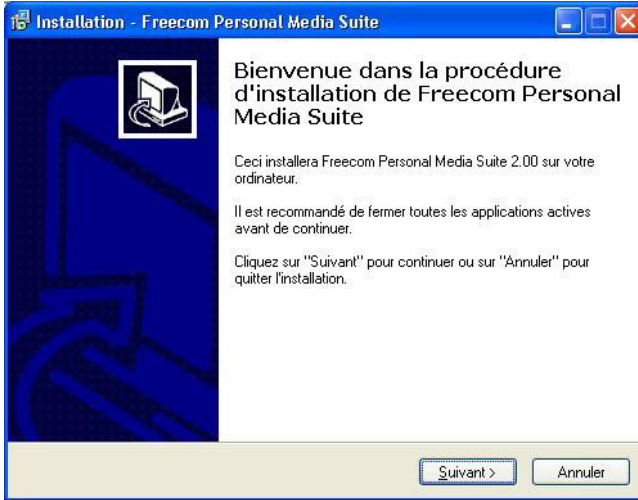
Installation - Freecom Personal Media Suite

Bienvenue dans la procédure d'installation de Freecom Personal Media Suite

Ceci installera Freecom Personal Media Suite 2.00 sur votre ordinateur.

Il est recommandé de fermer toutes les applications actives avant de continuer.

Cliquez sur "Suivant" pour continuer ou sur "Annuler" pour quitter l'installation.

Suivant >

Annuler